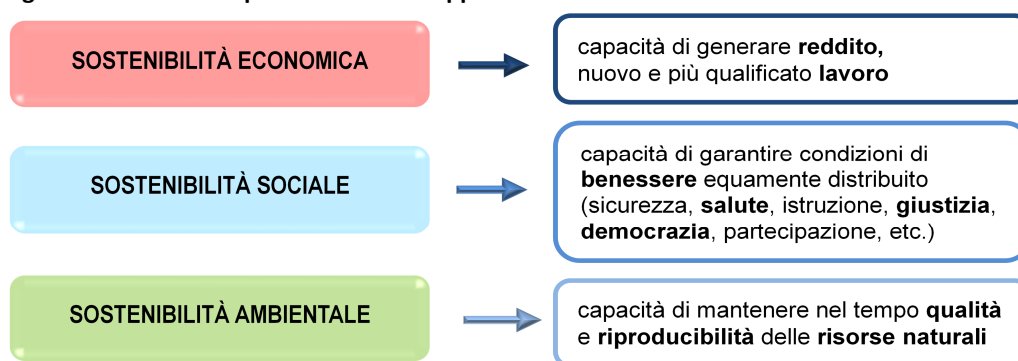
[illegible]

SOSTENIBILITÀ ECONOMICA

capacità di generare **reddito,** nuovo e più qualificato **lavoro**

SOSTENIBILITÀ SOCIALE

capacità di garantire condizioni di **benessere** equamente distribuito (sicurezza, **salute**, istruzione, **giustizia**, **democrazia**, partecipazione, etc.)

SOSTENIBILITÀ AMBIENTALE

capacità di mantenere nel tempo **qualità** e **riproducibilità** delle **risorse naturali**